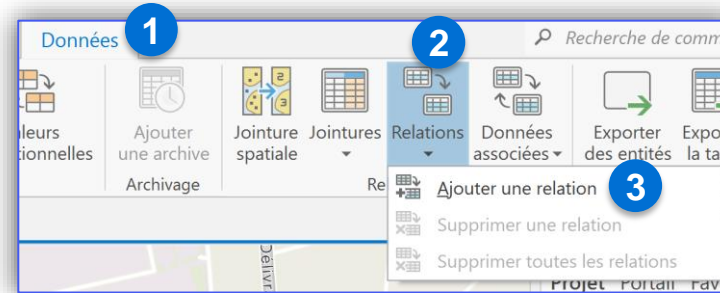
Données 1
Recherche de comm
2
leurs tionnelles
Ajouter une archive
Archivage
Jointure spatiale
Jointures
Relations
Données associées
Exporter des entités
Expo la ta
Re
Ajouter une relation 3
Supprimer une relation
Supprimer toutes les relations
Délivr
Projet Portail Fav